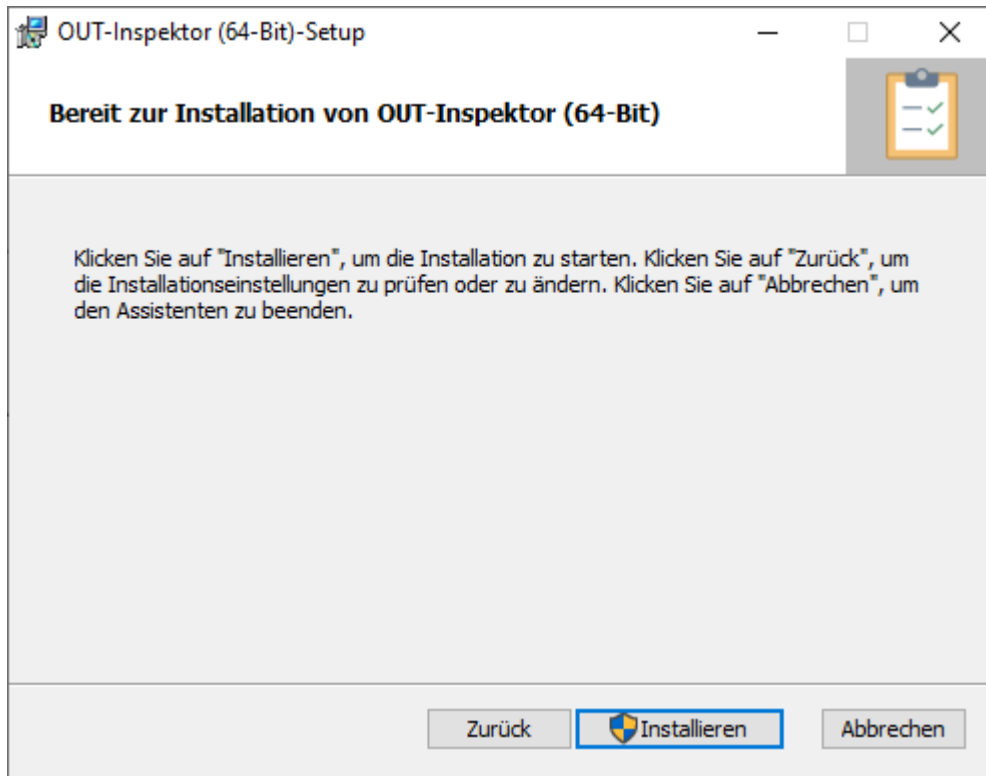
OUT-Inspektor (64-Bit)-Setup

Bereit zur Installation von OUT-Inspektor (64-Bit)

Klicken Sie auf "Installieren", um die Installation zu starten. Klicken Sie auf "Zurück", um die Installationseinstellungen zu prüfen oder zu ändern. Klicken Sie auf "Abbrechen", um den Assistenten zu beenden.

Zurück
Installieren
Abbrechen